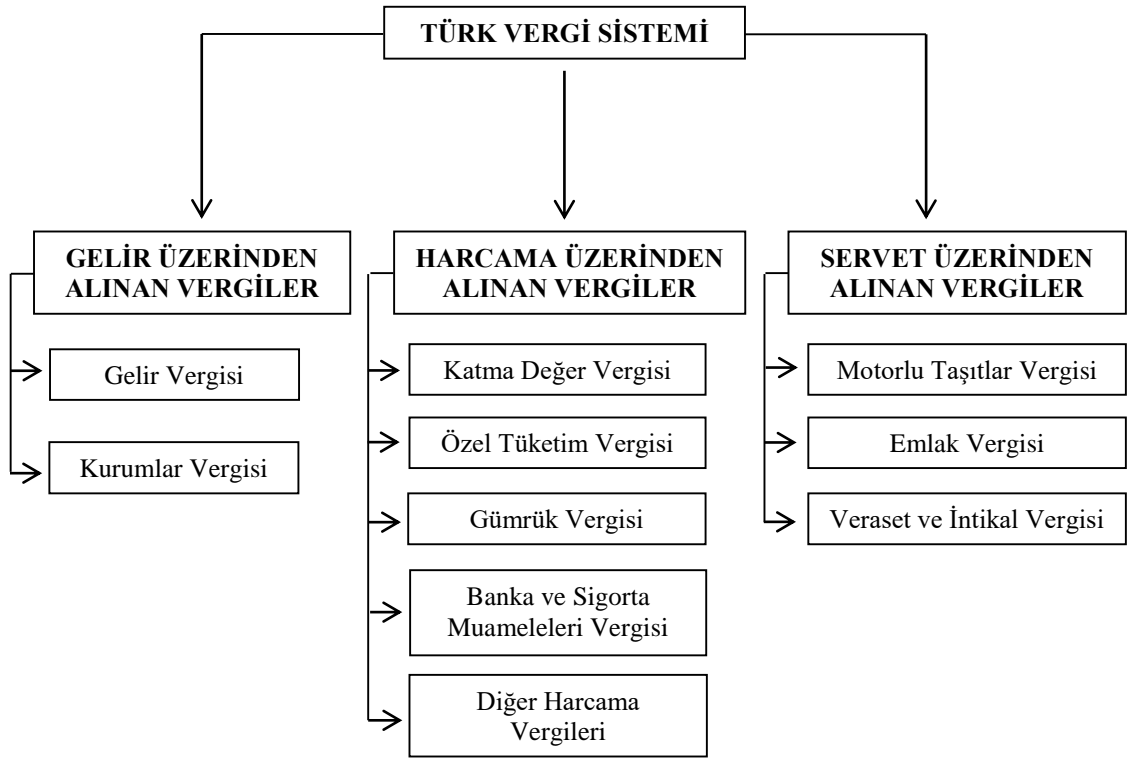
TÜRK VERGİ SİSTEMİ

GELİR ÜZERİNDEN ALINAN VERGİLER

Gelir Vergisi

Kurumlar Vergisi

HARCAMA ÜZERİNDEN ALINAN VERGİLER

Katma Değer Vergisi

Özel Tüketim Vergisi

Gümrük Vergisi

Banka ve Sigorta Muameleleri Vergisi

Diğer Harcama Vergileri

SERVET ÜZERİNDEN ALINAN VERGİLER

Motorlu Taşıtlar Vergisi

Emlak Vergisi

Veraset ve İntikal Vergisi